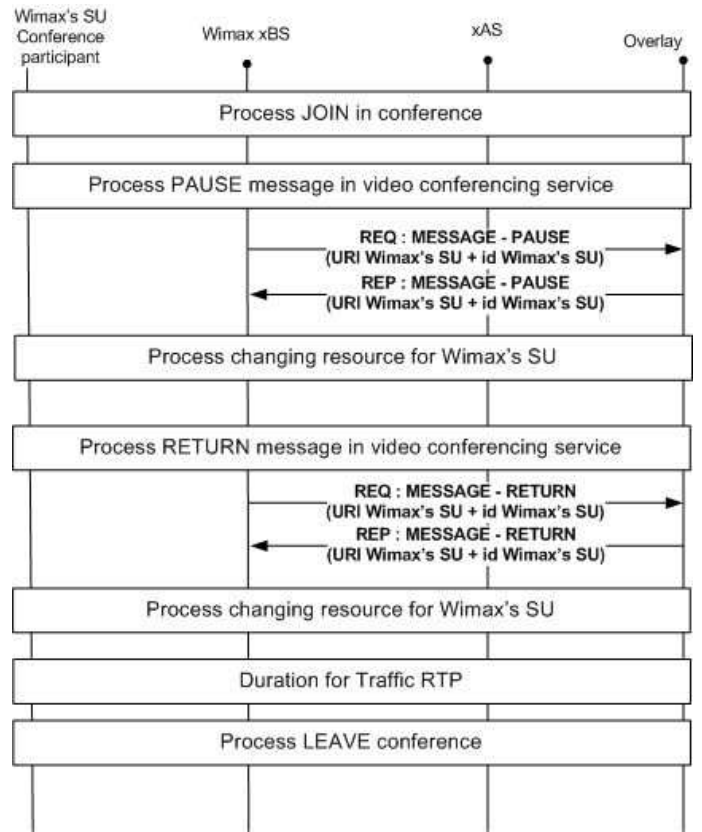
Wimax's SU Conference participant

Wimax xBS

xAS

Overlay

Process JOIN in conference

Process PAUSE message in video conferencing service

REQ : MESSAGE - PAUSE (URI Wimax's SU + id Wimax's SU)

REP : MESSAGE - PAUSE (URI Wimax's SU + id Wimax's SU)

Process changing resource for Wimax's SU

Process RETURN message in video conferencing service

REQ : MESSAGE - RETURN (URI Wimax's SU + id Wimax's SU)

REP : MESSAGE - RETURN (URI Wimax's SU + id Wimax's SU)

Process changing resource for Wimax's SU

Duration for Traffic RTP

Process LEAVE conference